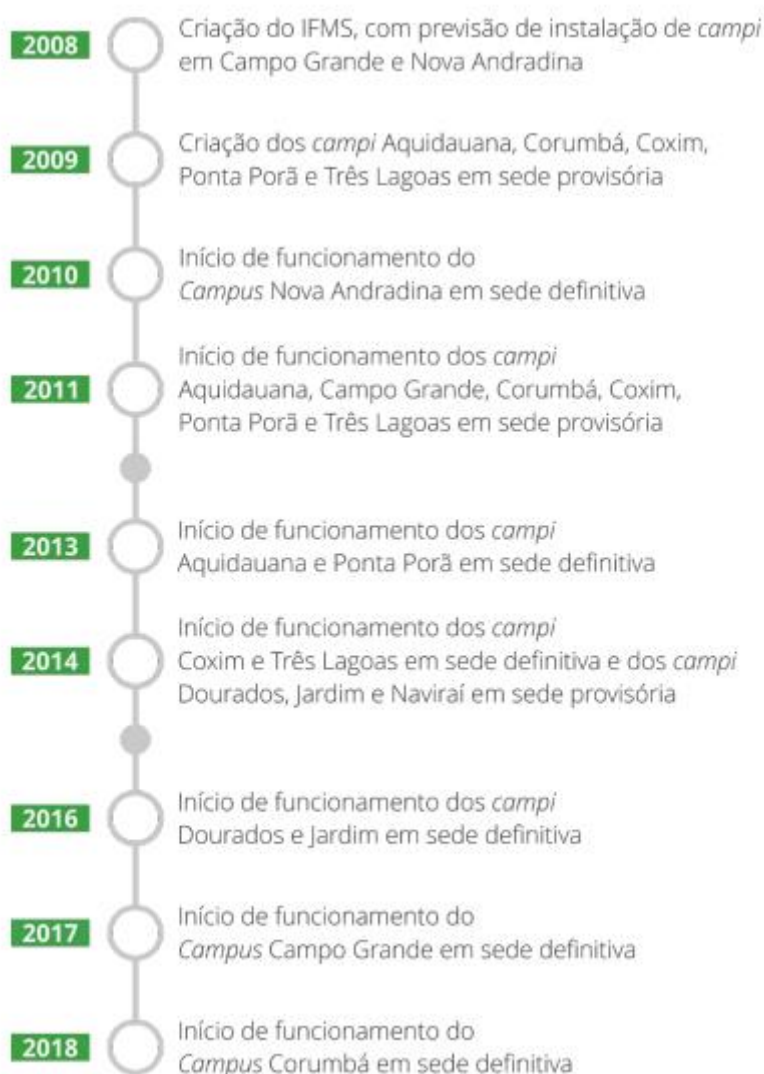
2008 Criação do IFMS, com previsão de instalação de campi em Campo Grande e Nova Andradina

2009 Criação dos campi Aquidauana, Corumbá, Coxim, Ponta Porã e Três Lagoas em sede provisória

2010 Início de funcionamento do Campus Nova Andradina em sede definitiva

2011 Início de funcionamento dos campi Aquidauana, Campo Grande, Corumbá, Coxim, Ponta Porã e Três Lagoas em sede provisória

2013 Início de funcionamento dos campi Aquidauana e Ponta Porã em sede definitiva

2014 Início de funcionamento dos campi Coxim e Três Lagoas em sede definitiva e dos campi Dourados, Jardim e Naviraí em sede provisória

2016 Início de funcionamento dos campi Dourados e Jardim em sede definitiva

2017 Início de funcionamento do Campus Campo Grande em sede definitiva

2018 Início de funcionamento do Campus Corumbá em sede definitiva